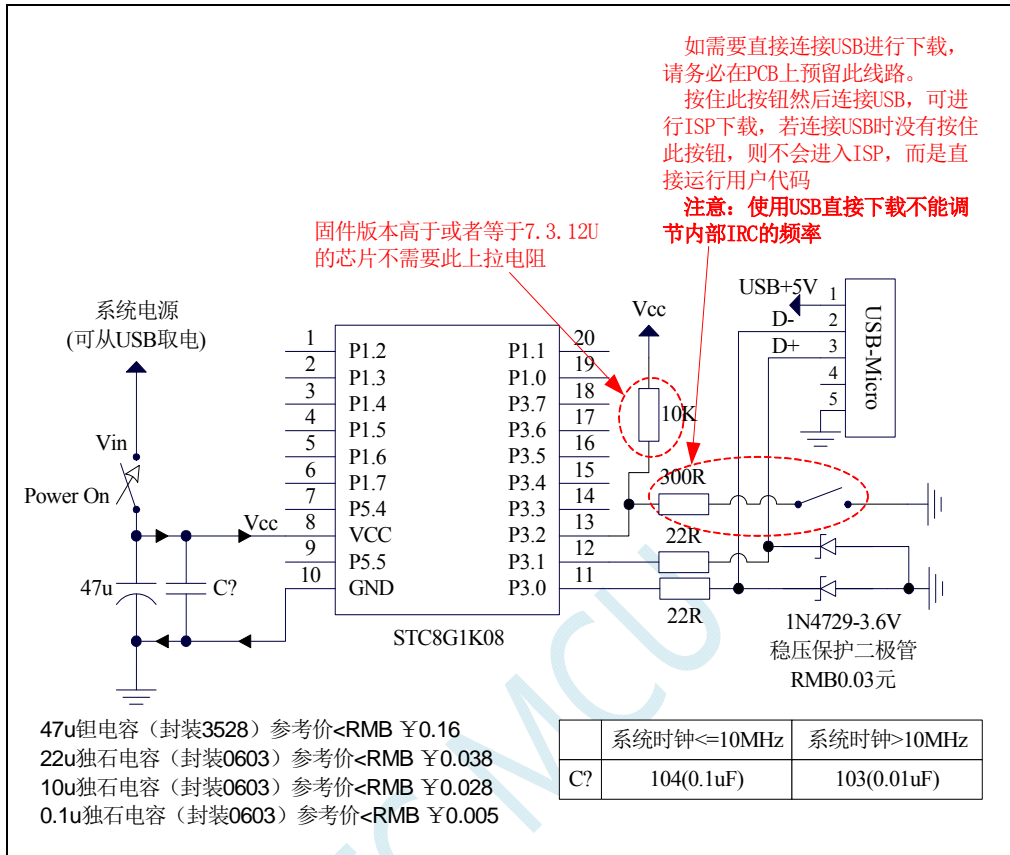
如需要直接连接USB进行下载，请务必在PCB上预留此线路。
按住此按钮然后连接USB，可进行ISP下载，若连接USB时没有按住此按钮，则不会进入ISP，而是直接运行用户代码
注意：使用USB直接下载不能调节内部IRC的频率

固件版本高于或者等于7.3.12U的芯片不需要此上拉电阻

系统电源
(可从USB取电)

Vin
Power On
Vcc
47u
C?

1 P1.2
2 P1.3
3 P1.4
4 P1.5
5 P1.6
6 P1.7
7 P5.4
8 VCC
9 P5.5
10 GND

20 P1.1
19 P1.0
18 P3.7
17 P3.6
16 P3.5
15 P3.4
14 P3.3
13 P3.2
12 P3.1
11 P3.0

STC8G1K08

Vcc
10K
300R
22R
22R

USB+5V
D-
D+
1
2
3
4
5
USB-Micro

1N4729-3.6V
稳压保护二极管
RMB0.03元

47u钽电容（封装3528）参考价<RMB ￥0.16
22u独石电容（封装0603）参考价<RMB ￥0.038
10u独石电容（封装0603）参考价<RMB ￥0.028
0.1u独石电容（封装0603）参考价<RMB ￥0.005

| | 系统时钟<=10MHz | 系统时钟>10MHz |
|---|---|---|
| C? | 104(0.1uF) | 103(0.01uF) |